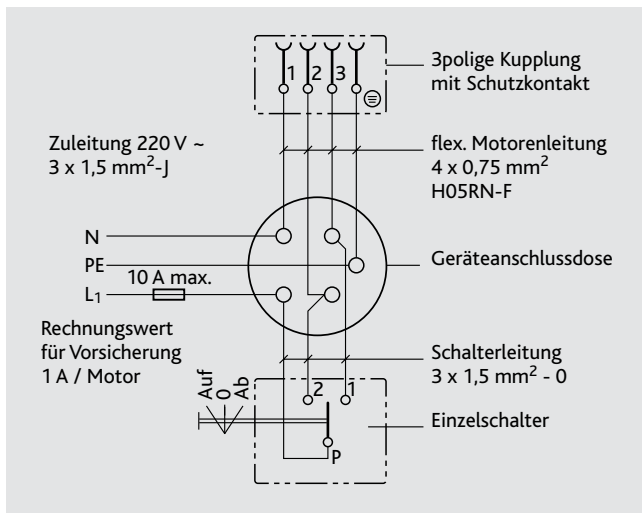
1 2 3

3polige Kupplung mit Schutzkontakt

Zuleitung 220 V ~
3 x 1,5 mm$^2$-J

flex. Motorenleitung
4 x 0,75 mm$^2$
H05RN-F

N

PE

Geräteanschlussdose

10 A max.

L$_1$

Rechnungswert für Vorsicherung 1 A / Motor

Schalterleitung
3 x 1,5 mm$^2$ - 0

Auf
0
Ab

2 1

Einzelschalter

P